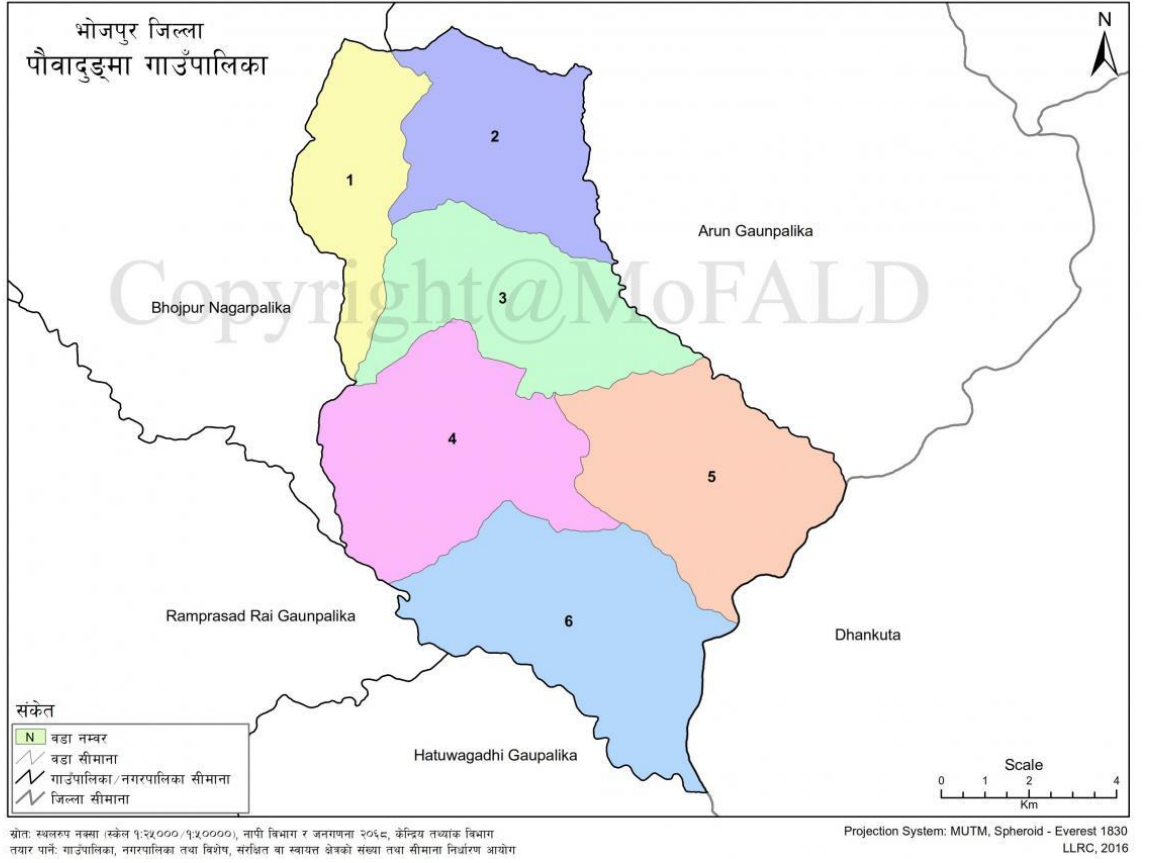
भोजपुर जिल्ला
पौवादुङ्मा गाउँपालिका

N

1
2
3
4
5
6

Arun Gaunpalika

Copyright@MoFALD

Bhojpur Nagarpalika

Ramprasad Rai Gaunpalika

Dhankuta

Hatuwagadhi Gaupalika

संकेत
N वडा नम्बर
वडा सीमाना
गाउँपालिका/नगरपालिका सीमाना
जिल्ला सीमाना

Scale
0 1 2 4
Km

स्रोत: स्थलरुप नक्सा (स्केल १:२५०००/१:५००००), नापी विभाग र जनगणना २०६८, केन्द्रिय तथ्यांक विभाग
तयार पार्ने: गाउँपालिका, नगरपालिका तथा विशेष, संरक्षित वा स्वायत्त क्षेत्रको संख्या तथा सीमाना निर्धारण आयोग

Projection System: MUTM, Spheroid - Everest 1830
LLRC, 2016